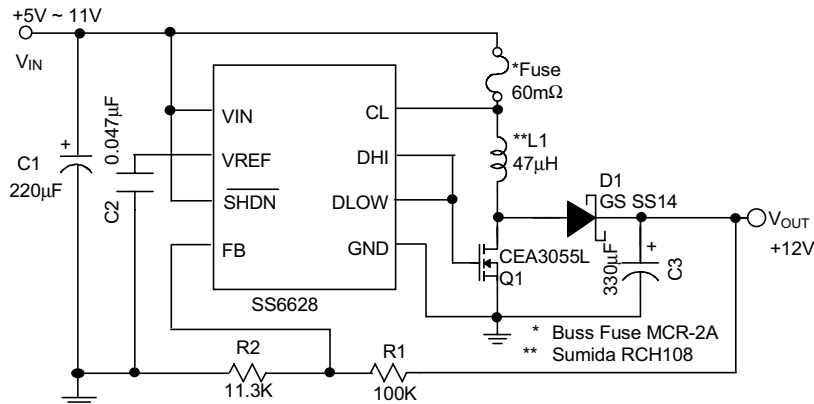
+5V ~ 11V

$V_{IN}$

C1

220μF

0.047μF

C2

VIN

VREF

$\overline{SHDN}$

FB

CL

DHI

DLOW

GND

SS6628

*Fuse

60mΩ

**L1

47μH

D1

GS SS14

$V_{OUT}$

+12V

CEA3055L

Q1

330μF

C3

* Buss Fuse MCR-2A

** Sumida RCH108

R2

11.3K

R1

100K